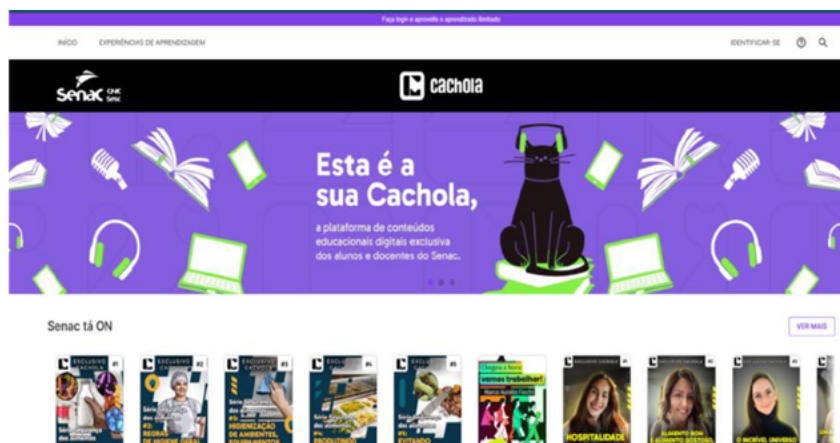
Faça login e aproveite o aprendizado ilimitado

INÍCIO EXPERIÊNCIAS DE APRENDIZAGEM

IDENTIFICAR-SE

Senac CNC Sesc

cachola

Esta é a sua Cachola,

a plataforma de conteúdos educacionais digitais exclusiva dos alunos e docentes do Senac.

Senac tá ON

VER MAIS

EXCLUSIVO CACHOLA #1

EXCLUSIVO CACHOLA #2

#2: REGRAS DE HIGIENE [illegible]

EXCLUSIVO CACHOLA #3

#3: HIGIENIZAÇÃO DE AMBIENTES, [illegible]

EXCLUSIVO CACHOLA #4

EXCLUSIVO CACHOLA #5

EVITANDO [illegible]

Chegou a hora: vamos trabalhar!

HOSPITALIDADE

ALIMENTO BOM ALIMENTO GOSTOSO

O INCRÍVEL UNIVERSO